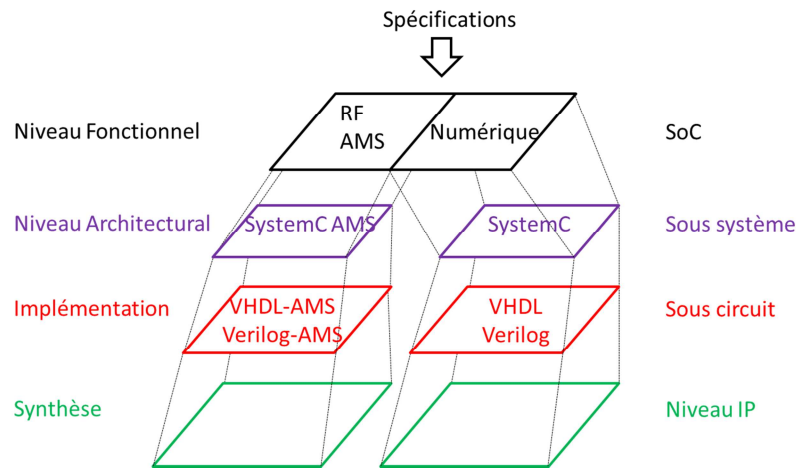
Spécifications

Niveau Fonctionnel

RF
AMS

Numérique

SoC

Niveau Architectural

SystemC AMS

SystemC

Sous système

Implémentation

VHDL-AMS
Verilog-AMS

VHDL
Verilog

Sous circuit

Synthèse

Niveau IP